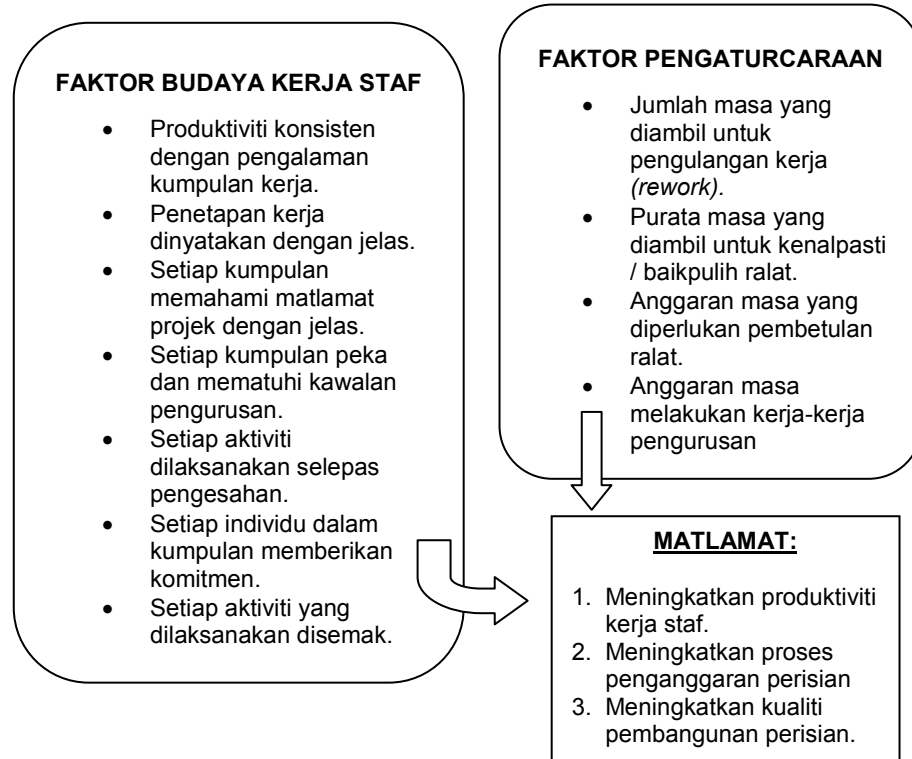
FAKTOR BUDAYA KERJA STAF

- Produktiviti konsisten dengan pengalaman kumpulan kerja.
- Penetapan kerja dinyatakan dengan jelas.
- Setiap kumpulan memahami matlamat projek dengan jelas.
- Setiap kumpulan peka dan mematuhi kawalan pengurusan.
- Setiap aktiviti dilaksanakan selepas pengesahan.
- Setiap individu dalam kumpulan memberikan komitmen.
- Setiap aktiviti yang dilaksanakan disemak.

FAKTOR PENGATURCARAAN

- Jumlah masa yang diambil untuk pengulangan kerja *(rework)*.
- Purata masa yang diambil untuk kenalpasti / baikpulih ralat.
- Anggaran masa yang diperlukan pembetulan ralat.
- Anggaran masa melakukan kerja-kerja pengurusan

MATLAMAT:

1. Meningkatkan produktiviti kerja staf.
2. Meningkatkan proses penganggaran perisian
3. Meningkatkan kualiti pembangunan perisian.